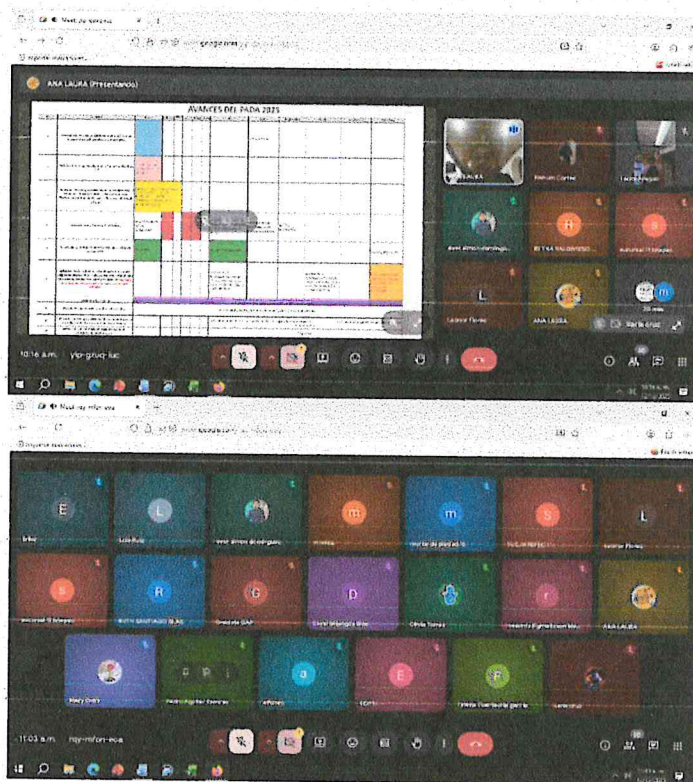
Meet: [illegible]

meet.google.com/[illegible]

ANA LAURA (Presentando)

AVANCES DEL PADA 2025

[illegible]

Román Cortez

Leonardo Mejía

Abel Alfonso Domínguez

RUTH SANTIAGO

Leonor Flores

ANA LAURA

10:16 a.m. | yip-gzuq-kuc

Meet: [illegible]

meet.google.com/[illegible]

Erika

Lolo Ruiz

Abel Alfonso Domínguez

Marisa

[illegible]

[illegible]

Leonor Flores

RUTH SANTIAGO BLAS

Gerardo GAP

Claudia Domínguez

Cintia Torres

ANA LAURA

Mary Ortiz

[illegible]

Eduardo Domínguez García

11:03 a.m. | rqy-mfon-eoa